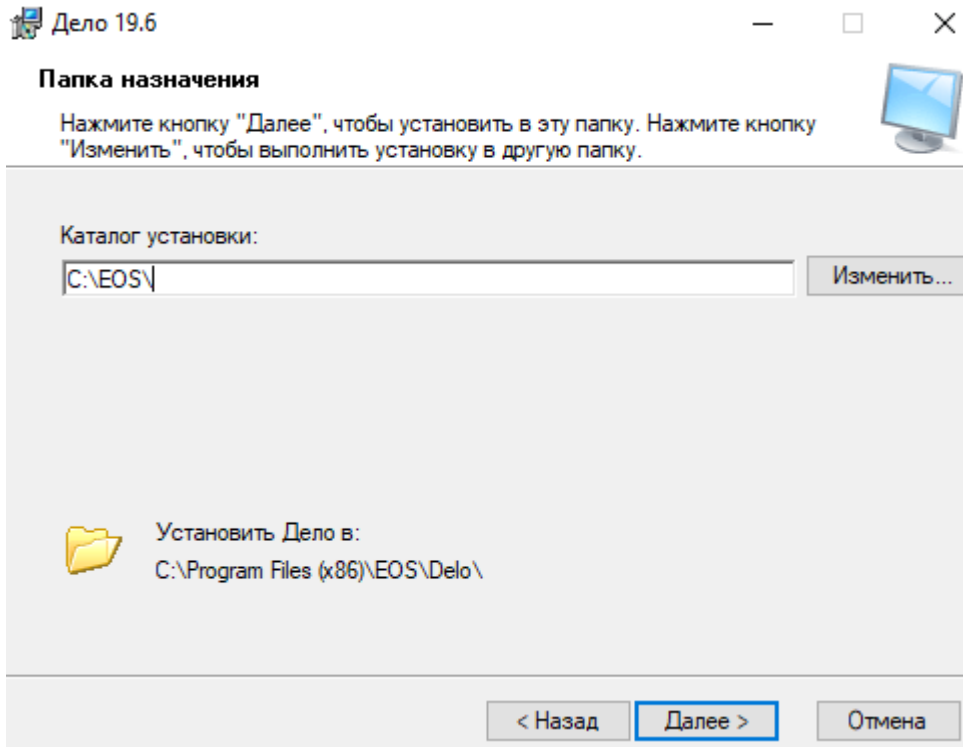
Дело 19.6

Папка назначения

Нажмите кнопку "Далее", чтобы установить в эту папку. Нажмите кнопку "Изменить", чтобы выполнить установку в другую папку.

Каталог установки:

C:\EOS\

Изменить...

Установить Дело в:

C:\Program Files (x86)\EOS\Delo\

< Назад

Далее >

Отмена